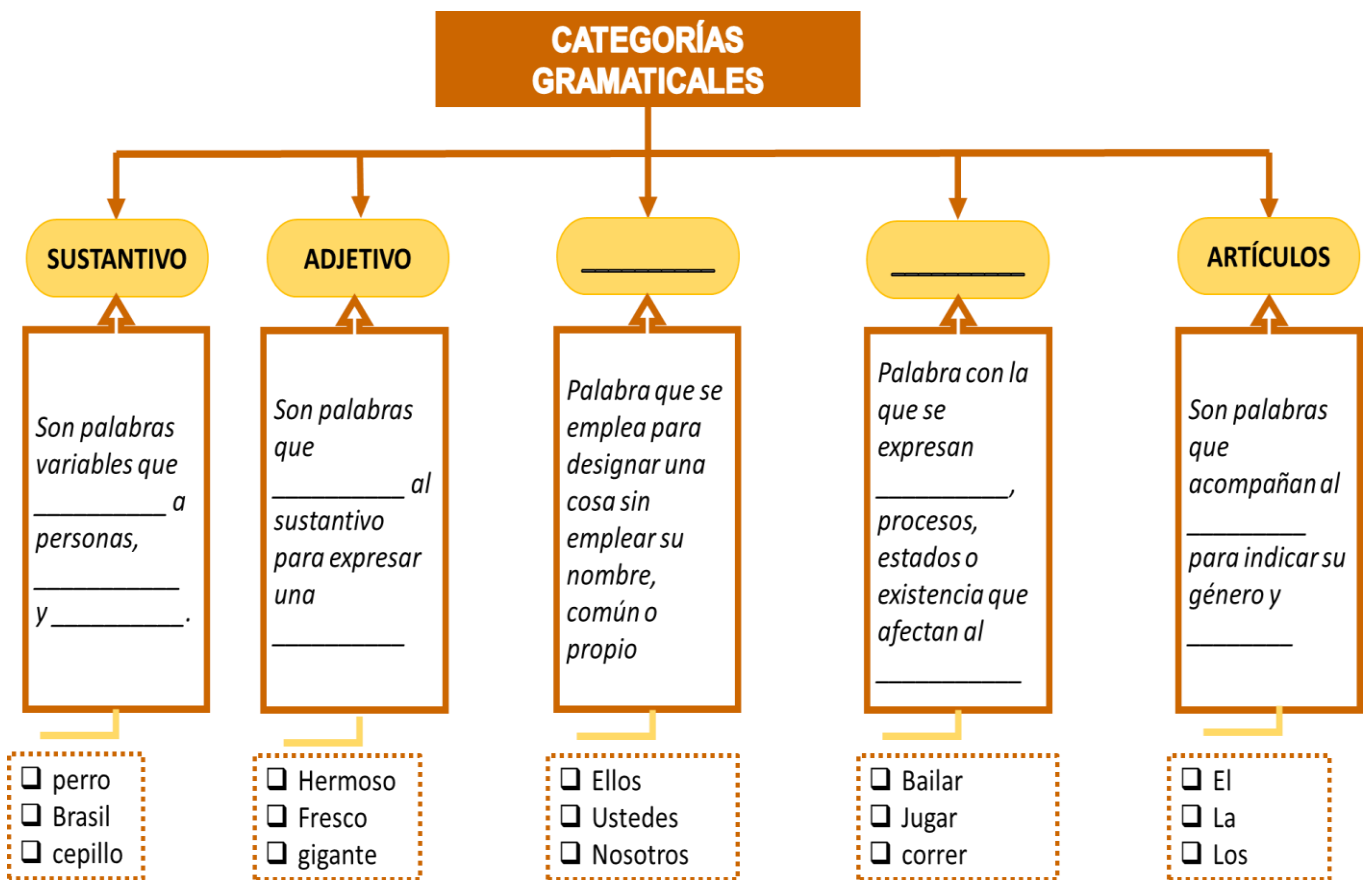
CATEGORÍAS GRAMATICALES

SUSTANTIVO

ADJETIVO

__________

__________

ARTÍCULOS

Son palabras variables que __________ a personas, ___________ y __________.

Son palabras que __________ al sustantivo para expresar una __________

Palabra que se emplea para designar una cosa sin emplear su nombre, común o propio

Palabra con la que se expresan __________, procesos, estados o existencia que afectan al ___________

Son palabras que acompañan al _________ para indicar su género y ________

❑ perro
❑ Brasil
❑ cepillo

❑ Hermoso
❑ Fresco
❑ gigante

❑ Ellos
❑ Ustedes
❑ Nosotros

❑ Bailar
❑ Jugar
❑ correr

❑ El
❑ La
❑ Los